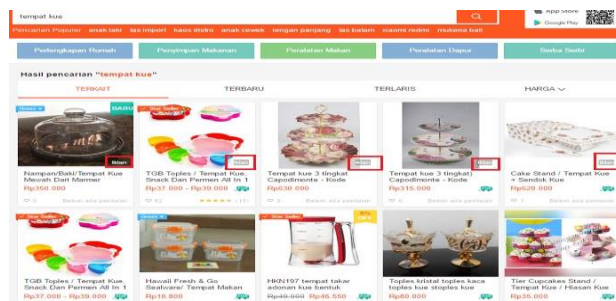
tempat kue

App Store
Google Play

Pencarian Populer anak laki tas import kaos distro anak cewek lengan panjang tas batam maomi redmi mukena bali

Perlengkapan Rumah | Penyimpan Makanan | Peralatan Makan | Peralatan Dapur | Serba Serbi

Hasil pencarian "tempat kue"

TERKAIT | TERBARU | TERLARIS | HARGA

Grosir | BARU
Nampan/Baki/Tempat Kue Mewah Dari Marmer
Rp350.000

Star Seller
TGB Toples / Tempat Kue, Snack Dan Permen All In 1
Rp37.000 - Rp39.000
82 (15)

Tempat kue 3 tingkat Capodimonte - Kode
Rp630.000
Belum ada penilaian

Tempat kue 3 tingkat) Capodimonte - Kode
Rp315.000
Belum ada penilaian

Cake Stand / Tempat Kue + Sendok Kue
Rp620.000
1 Belum ada penilaian

Star Seller
TGB Toples / Tempat Kue, Snack Dan Permen All In 1
Rp37.000 - Rp39.000

Grosir
Hawaii Fresh & Go Sealware/ Tempat Makan
Rp18.800

Star Seller
HKN197 tempat takar adonan kue banyak
Rp49.900 Rp46.550

Toples kristal toples kaca toples kue toples kue
Rp60.000

Star Seller
Tier Cupcakes Stand / Tempat Kue / Hiasan Kue
Rp35.000